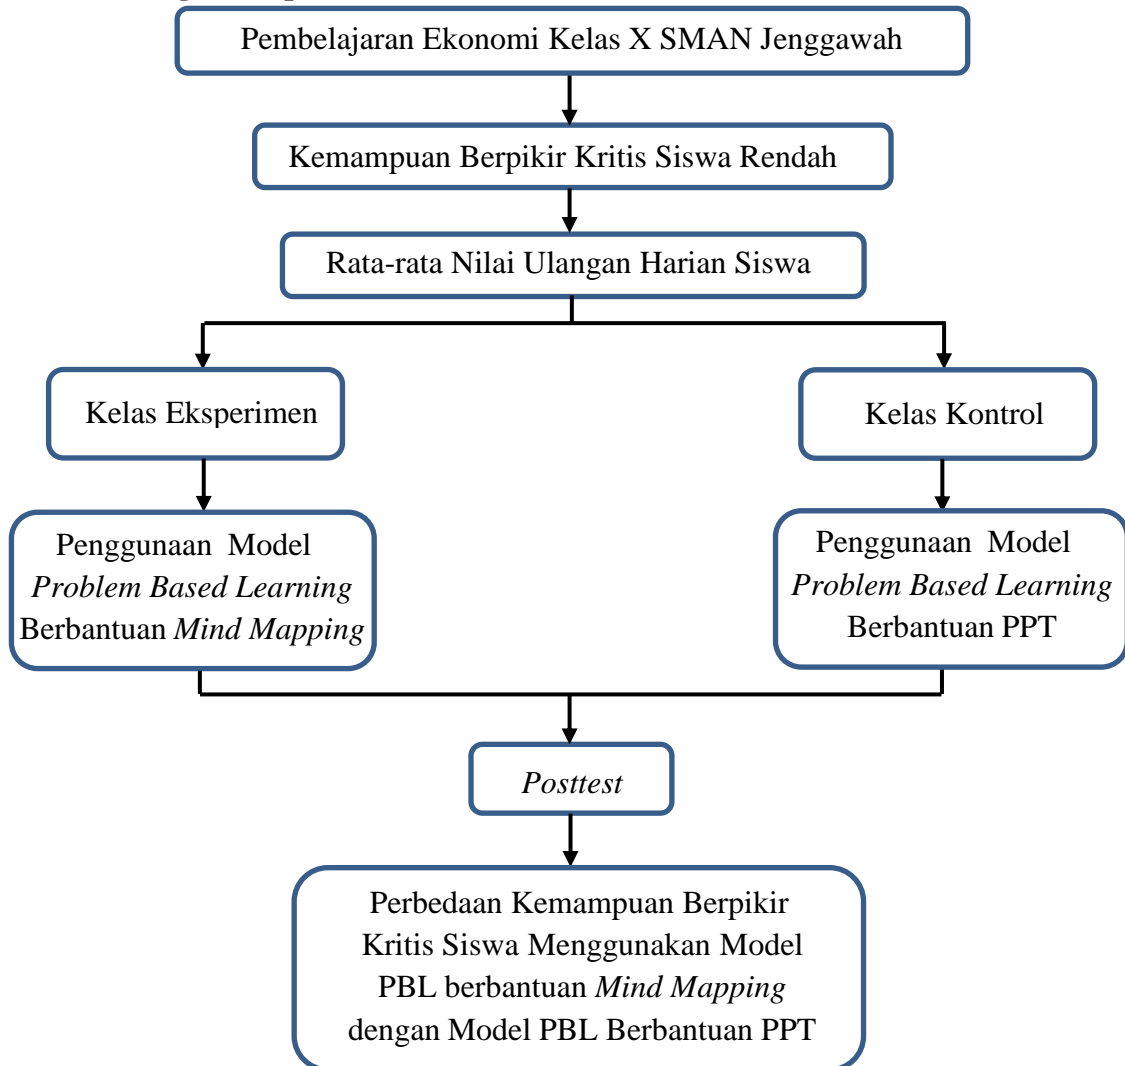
Pembelajaran Ekonomi Kelas X SMAN Jenggawah

Kemampuan Berpikir Kritis Siswa Rendah

Rata-rata Nilai Ulangan Harian Siswa

Kelas Eksperimen

Kelas Kontrol

Penggunaan Model *Problem Based Learning* Berbantuan *Mind Mapping*

Penggunaan Model *Problem Based Learning* Berbantuan PPT

*Posttest*

Perbedaan Kemampuan Berpikir Kritis Siswa Menggunakan Model PBL berbantuan *Mind Mapping* dengan Model PBL Berbantuan PPT